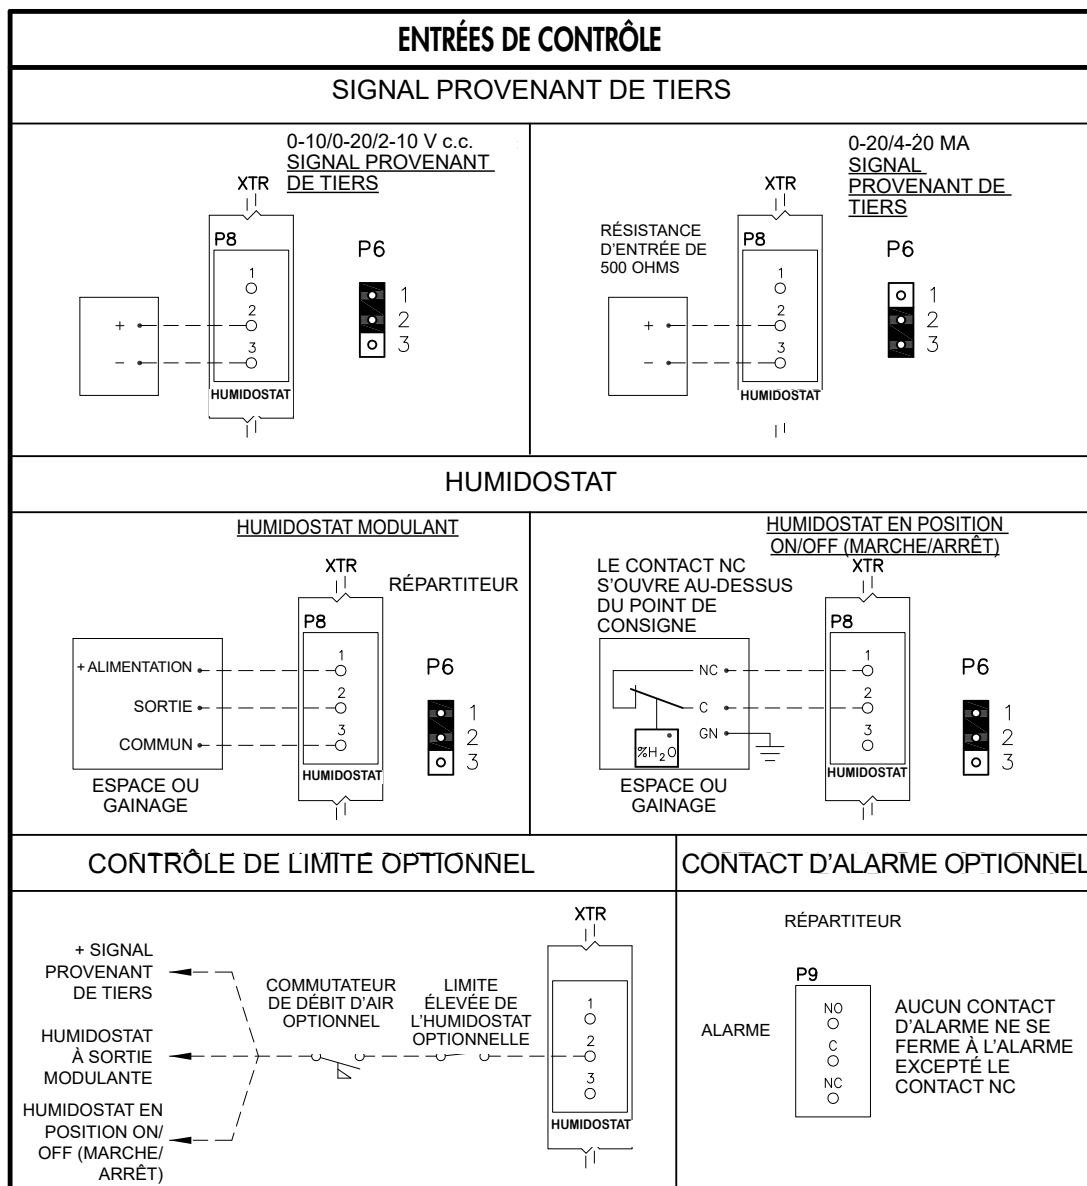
ENTRÉES DE CONTRÔLE

SIGNAL PROVENANT DE TIERS

0-10/0-20/2-10 V c.c.
SIGNAL PROVENANT DE TIERS

XTR

P8

1
2
3

+
–

HUMIDOSTAT

P6

1
2
3

0-20/4-20 MA
SIGNAL PROVENANT DE TIERS

XTR

RÉSISTANCE D'ENTRÉE DE 500 OHMS

P8

1
2
3

+
–

HUMIDOSTAT

P6

1
2
3

HUMIDOSTAT

HUMIDOSTAT MODULANT

XTR

RÉPARTITEUR

P8

+ ALIMENTATION
SORTIE
COMMUN

1
2
3

HUMIDOSTAT

ESPACE OU GAINAGE

P6

1
2
3

HUMIDOSTAT EN POSITION ON/OFF (MARCHE/ARRÊT)

LE CONTACT NC S'OUVRE AU-DESSUS DU POINT DE CONSIGNE

XTR

P8

NC
C
GN

$\%H_2O$

1
2
3

HUMIDOSTAT

ESPACE OU GAINAGE

P6

1
2
3

CONTRÔLE DE LIMITE OPTIONNEL

XTR

+ SIGNAL PROVENANT DE TIERS

HUMIDOSTAT À SORTIE MODULANTE

HUMIDOSTAT EN POSITION ON/ OFF (MARCHE/ ARRÊT)

COMMUTATEUR DE DÉBIT D'AIR OPTIONNEL

LIMITE ÉLEVÉE DE L'HUMIDOSTAT OPTIONNELLE

1
2
3

HUMIDOSTAT

CONTACT D'ALARME OPTIONNEL

RÉPARTITEUR

P9

ALARME

NO
C
NC

AUCUN CONTACT D'ALARME NE SE FERME À L'ALARME EXCEPTÉ LE CONTACT NC